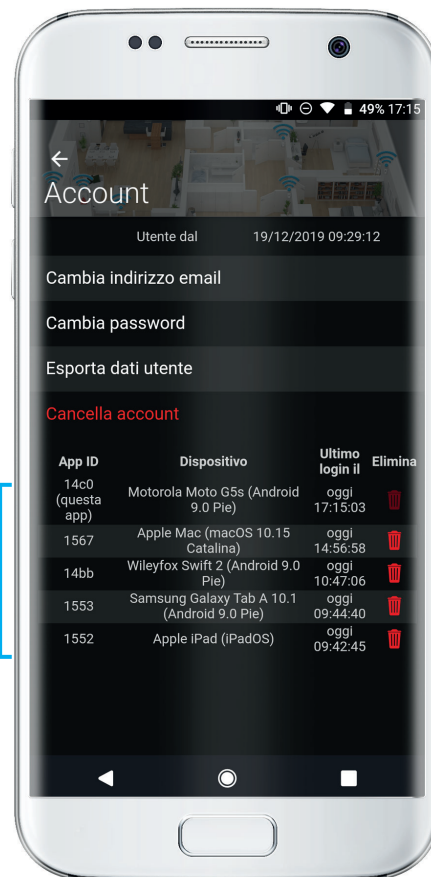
49% 17:15

←
Account

Utente dal 19/12/2019 09:29:12

Cambia indirizzo email

Cambia password

Esporta dati utente

Cancella account

| App ID | Dispositivo | Ultimo login il | Elimina |
|---|---|---|---|
| 14c0 (questa app) | Motorola Moto G5s (Android 9.0 Pie) | oggi 17:15:03 | |
| 1567 | Apple Mac (macOS 10.15 Catalina) | oggi 14:56:58 | |
| 14bb | Wileyfox Swift 2 (Android 9.0 Pie) | oggi 10:47:06 | |
| 1553 | Samsung Galaxy Tab A 10.1 (Android 9.0 Pie) | oggi 09:44:40 | |
| 1552 | Apple iPad (iPadOS) | oggi 09:42:45 | |